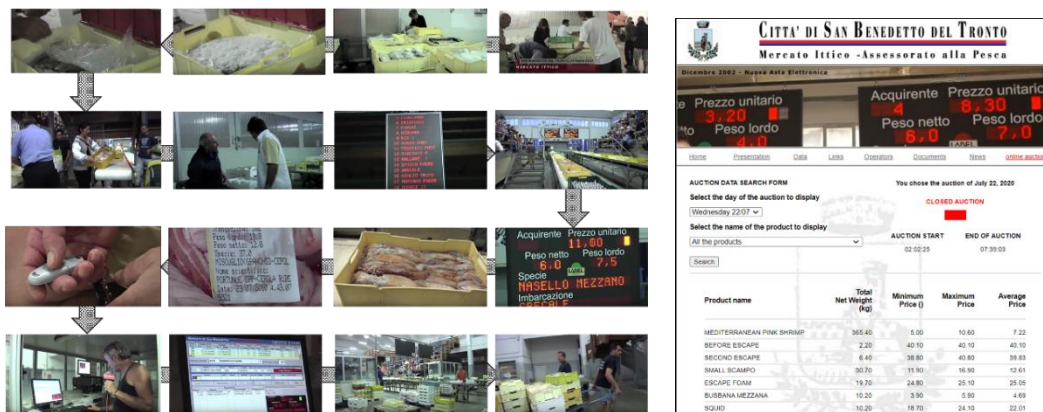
Mercato Ittico

Acquirente Prezzo unitario
11,80
Peso netto Peso lordo
6,0 7,5
Specie
NASELLO MEZZANO
Imbarcazione

CITTA' DI SAN BENEDETTO DEL TRONTO
Mercato Ittico -Assessorato alla Pesca

Dicembre 2002 - Nuova Asta Elettronica

Prezzo unitario
3,20
Peso lordo
4,0
Acquirente Prezzo unitario
4 8,30
Peso netto Peso lordo
6,0 7,0

Home Presentation Data Links Operators Documents News online auction

AUCTION DATA SEARCH FORM

You chose the auction of July 22, 2020

Select the day of the auction to display

Wednesday 22/07

CLOSED AUCTION

Select the name of the product to display

All the products

AUCTION START 02:02:25

END OF AUCTION 07:39:03

Search

| Product name | Total Net Weight (kg) | Minimum Price () | Maximum Price | Average Price |
|---|---|---|---|---|
| MEDITERRANEAN PINK SHRIMP | 365.40 | 5.00 | 10.60 | 7.22 |
| BEFORE ESCAPE | 2.20 | 40.10 | 40.10 | 40.10 |
| SECOND ESCAPE | 6.40 | 38.80 | 40.80 | 39.83 |
| SMALL SCAMPO | 30.70 | 11.90 | 16.90 | 12.61 |
| ESCAPE FOAM | 19.70 | 24.80 | 25.10 | 25.05 |
| BUSBANA MEZZANA | 10.20 | 3.90 | 5.90 | 4.69 |
| SQUID | 10.20 | 18.70 | 24.10 | 22.01 |